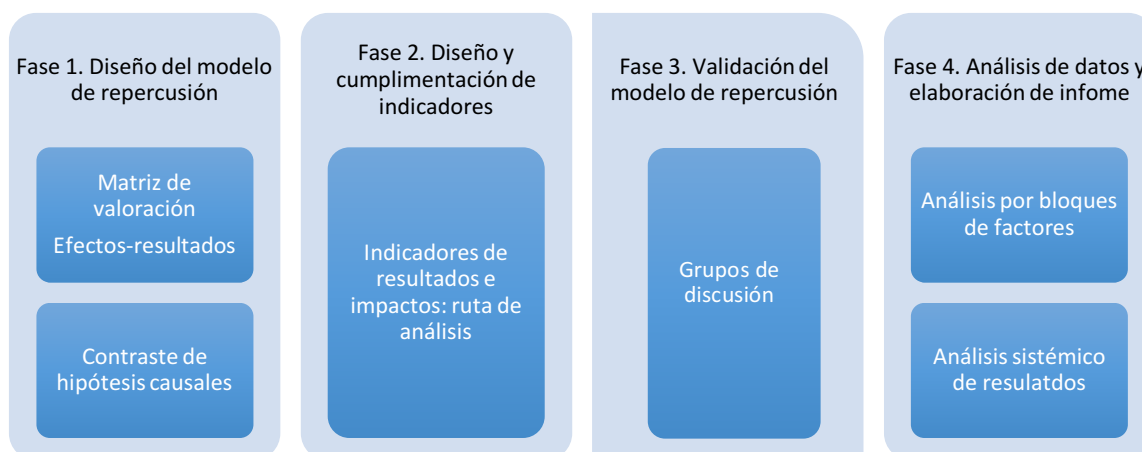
Fase 1. Diseño del modelo de repercusión

Matriz de valoración
Efectos-resultados

Contraste de hipótesis causales

Fase 2. Diseño y cumplimentación de indicadores

Indicadores de resultados e impactos: ruta de análisis

Fase 3. Validación del modelo de repercusión

Grupos de discusión

Fase 4. Análisis de datos y elaboración de infome

Análisis por bloques de factores

Análisis sistémico de resulatdos